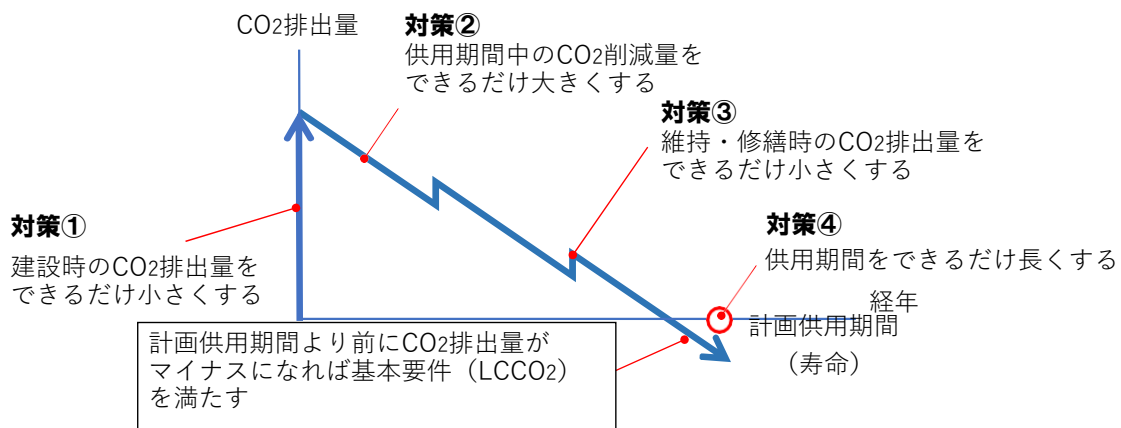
$CO_2$排出量

対策②
供用期間中の$CO_2$削減量をできるだけ大きくする

対策③
維持・修繕時の$CO_2$排出量をできるだけ小さくする

対策①
建設時の$CO_2$排出量をできるだけ小さくする

対策④
供用期間をできるだけ長くする

経年

計画供用期間
（寿命）

計画供用期間より前に$CO_2$排出量がマイナスになれば基本要件（LCCO2）を満たす